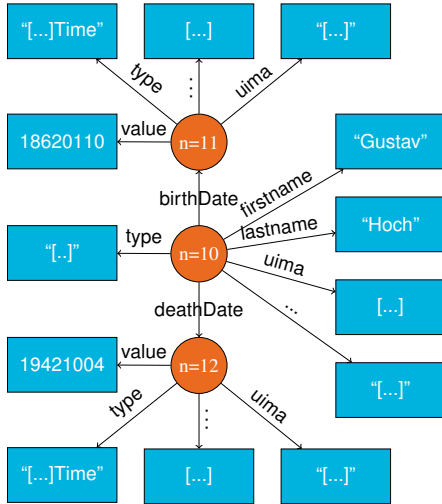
"[...]Time"

[...]

"[...]"

type

⋮

uima

18620110

value

n=11

"Gustav"

birthDate

firstname

"[..]"

type

n=10

lastname

"Hoch"

uima

deathDate

...

[...]

19421004

value

n=12

"[...]"

type

⋮

uima

"[...]Time"

[...]

"[...]"